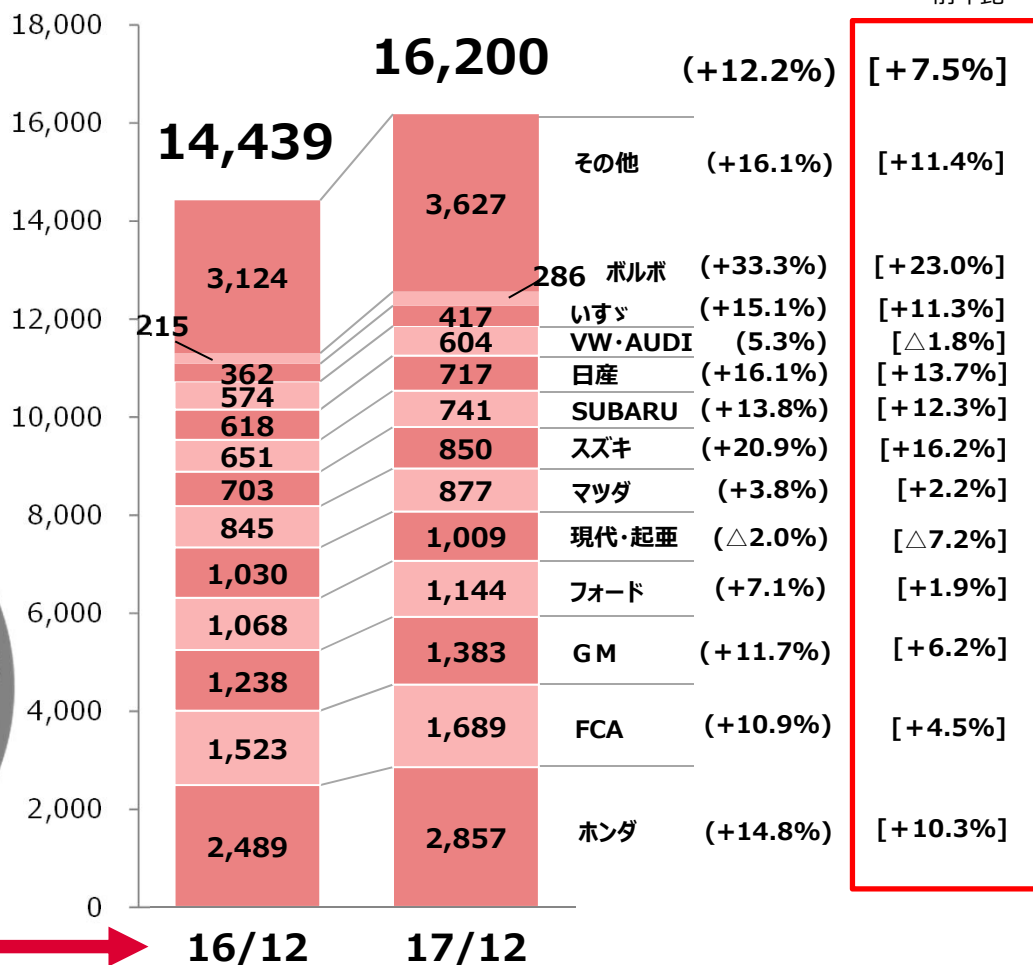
前年比

18,000
16,000
14,000
12,000
10,000
8,000
6,000
4,000
2,000
0

14,439
16,200

3,124
215
362
574
618
651
703
845
1,030
1,068
1,238
1,523
2,489

3,627
286
417
604
717
741
850
877
1,009
1,144
1,383
1,689
2,857

16/12
17/12

| | | |
|---|---|---|
| | (+12.2%) | [+7.5%] |
| その他 | (+16.1%) | [+11.4%] |
| ボルボ | (+33.3%) | [+23.0%] |
| いすゞ | (+15.1%) | [+11.3%] |
| VW・AUDI | (5.3%) | [△1.8%] |
| 日産 | (+16.1%) | [+13.7%] |
| SUBARU | (+13.8%) | [+12.3%] |
| スズキ | (+20.9%) | [+16.2%] |
| マツダ | (+3.8%) | [+2.2%] |
| 現代・起亜 | (△2.0%) | [△7.2%] |
| フォード | (+7.1%) | [+1.9%] |
| GM | (+11.7%) | [+6.2%] |
| FCA | (+10.9%) | [+4.5%] |
| ホンダ | (+14.8%) | [+10.3%] |